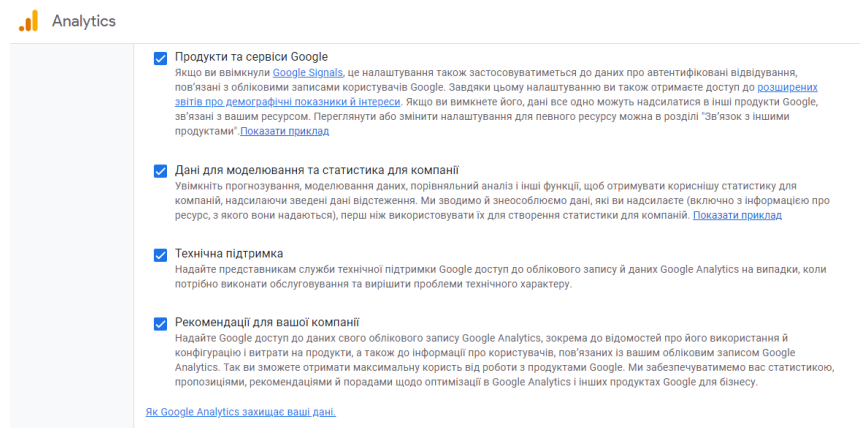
Analytics

Продукти та сервіси Google
Якщо ви ввімкнули Google Signals, це налаштування також застосовуватиметься до даних про автентифіковані відвідування, пов'язані з обліковими записами користувачів Google. Завдяки цьому налаштуванню ви також отримаєте доступ до розширених звітів про демографічні показники й інтереси. Якщо ви вимкнете його, дані все одно можуть надсилатися в інші продукти Google, зв'язані з вашим ресурсом. Переглянути або змінити налаштування для певного ресурсу можна в розділі "Зв'язок з іншими продуктами".Показати приклад

Дані для моделювання та статистика для компанії
Увімкніть прогнозування, моделювання даних, порівняльний аналіз і інші функції, щоб отримувати кориснішу статистику для компаній, надсилаючи зведені дані відстеження. Ми зводимо й знеособлюємо дані, які ви надсилаєте (включно з інформацією про ресурс, з якого вони надаються), перш ніж використовувати їх для створення статистики для компаній. Показати приклад

Технічна підтримка
Надайте представникам служби технічної підтримки Google доступ до облікового запису й даних Google Analytics на випадки, коли потрібно виконати обслуговування та вирішити проблеми технічного характеру.

Рекомендації для вашої компанії
Надайте Google доступ до даних свого облікового запису Google Analytics, зокрема до відомостей про його використання й конфігурацію і витрати на продукти, а також до інформації про користувачів, пов'язаних із вашим обліковим записом Google Analytics. Так ви зможете отримати максимальну користь від роботи з продуктами Google. Ми забезпечуватимемо вас статистикою, пропозиціями, рекомендаціями й порадами щодо оптимізації в Google Analytics і інших продуктах Google для бізнесу.

Як Google Analytics захищає ваші дані.